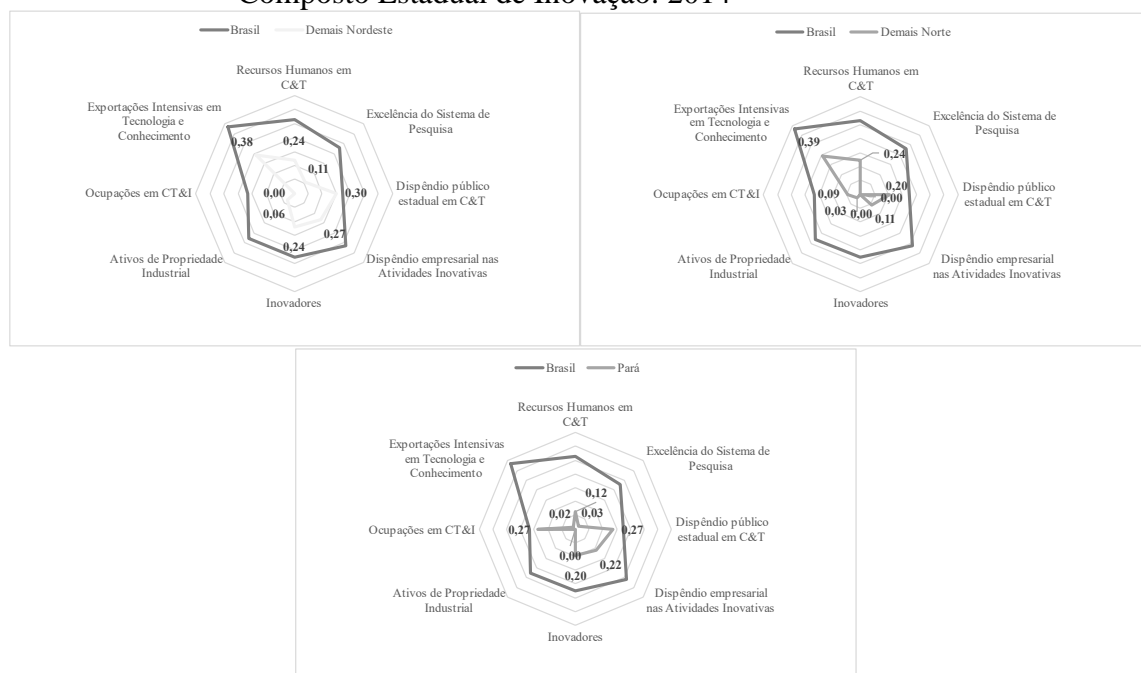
Composto Estadual de Inovação: 2014

Brasil Demais Nordeste

Recursos Humanos em C&T
Excelência do Sistema de Pesquisa
Dispêndio público estadual em C&T
Dispêndio empresarial nas Atividades Inovativas
Inovadores
Ativos de Propriedade Industrial
Ocupações em CT&I
Exportações Intensivas em Tecnologia e Conhecimento

0,24
0,11
0,30
0,27
0,24
0,06
0,00
0,38

Brasil Demais Norte

Recursos Humanos em C&T
Excelência do Sistema de Pesquisa
Dispêndio público estadual em C&T
Dispêndio empresarial nas Atividades Inovativas
Inovadores
Ativos de Propriedade Industrial
Ocupações em CT&I
Exportações Intensivas em Tecnologia e Conhecimento

0,39
0,24
0,20
0,00
0,11
0,00
0,03
0,09

Brasil Pará

Recursos Humanos em C&T
Excelência do Sistema de Pesquisa
Dispêndio público estadual em C&T
Dispêndio empresarial nas Atividades Inovativas
Inovadores
Ativos de Propriedade Industrial
Ocupações em CT&I
Exportações Intensivas em Tecnologia e Conhecimento

0,12
0,03
0,27
0,22
0,20
0,00
0,02
0,27